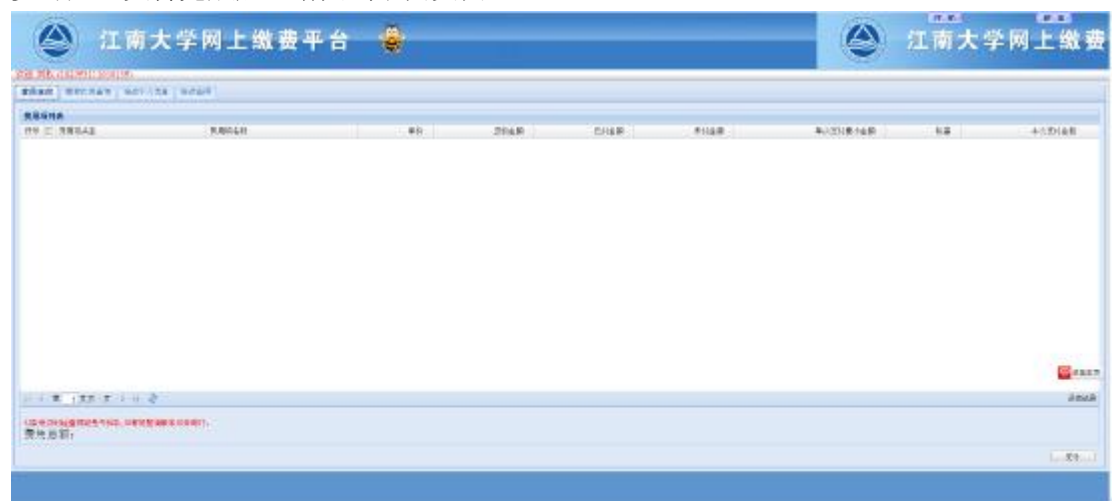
江南大学网上缴费平台

江南大学网上缴费

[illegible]

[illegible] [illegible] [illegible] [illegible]

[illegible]

| 序号 | 收费项目 | 收费项名称 | 单位 | 应收金额 | 已付金额 | 未付金额 | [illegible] | 备注 | 本次支付金额 |
|---|---|---|---|---|---|---|---|---|---|

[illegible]

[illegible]

费用总额：

支付